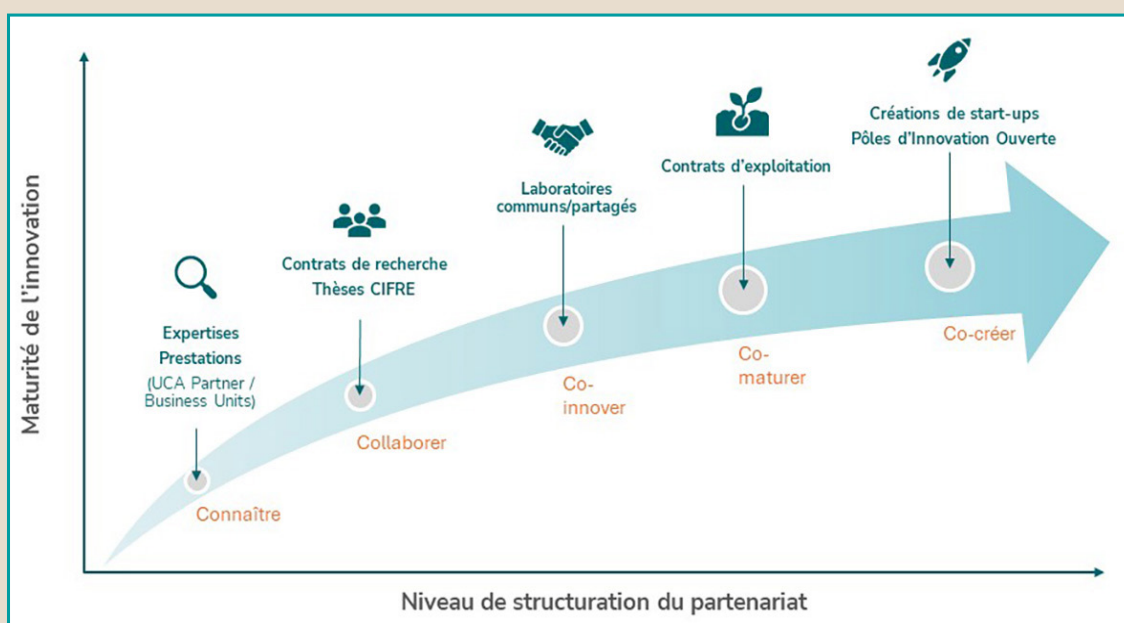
Maturité de l'innovation

Expertises
Prestations
(UCA Partner / Business Units)

Connaître

Contrats de recherche
Thèses CIFRE

Collaborer

Laboratoires communs/partagés

Co-innover

Contrats d'exploitation

Co-maturer

Créations de start-ups
Pôles d'Innovation Ouverte

Co-créer

Niveau de structuration du partenariat